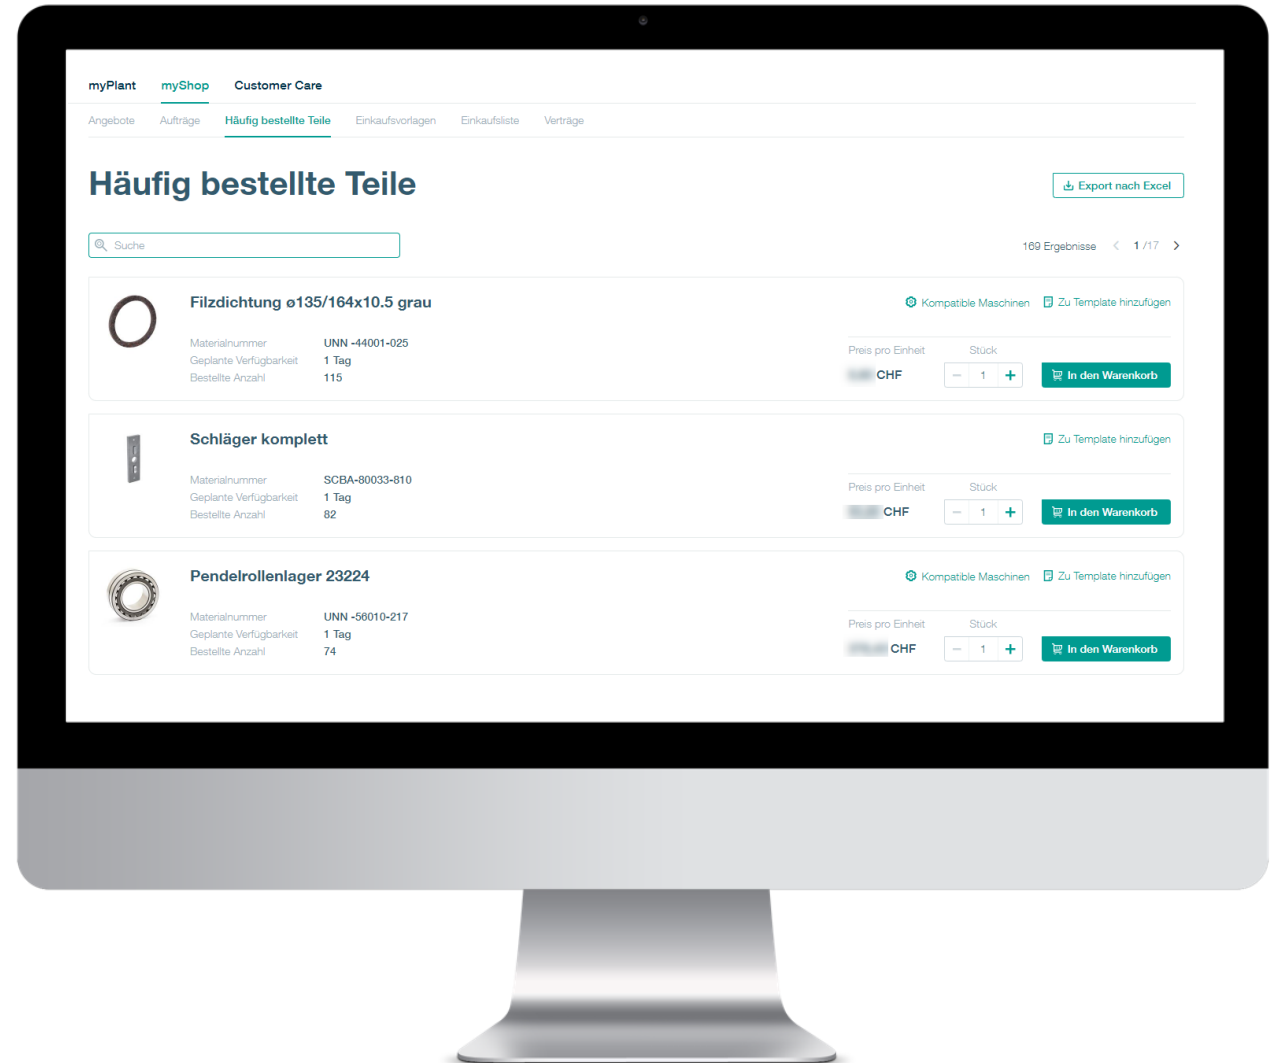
myPlant myShop Customer Care

Angebote Aufträge Häufig bestellte Teile Einkaufsvorlagen Einkaufsliste Verträge

Häufig bestellte Teile

Export nach Excel

Suche

169 Ergebnisse 1 /17

Filzdichtung ø135/164x10.5 grau

Kompatible Maschinen Zu Template hinzufügen

Materialnummer UNN -44001-025
Geplante Verfügbarkeit 1 Tag
Bestellte Anzahl 115

Preis pro Einheit Stück
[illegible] CHF – 1 +
In den Warenkorb

Schläger komplett

Zu Template hinzufügen

Materialnummer SCBA-80033-810
Geplante Verfügbarkeit 1 Tag
Bestellte Anzahl 82

Preis pro Einheit Stück
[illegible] CHF – 1 +
In den Warenkorb

Pendelrollenlager 23224

Kompatible Maschinen Zu Template hinzufügen

Materialnummer UNN -56010-217
Geplante Verfügbarkeit 1 Tag
Bestellte Anzahl 74

Preis pro Einheit Stück
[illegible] CHF – 1 +
In den Warenkorb